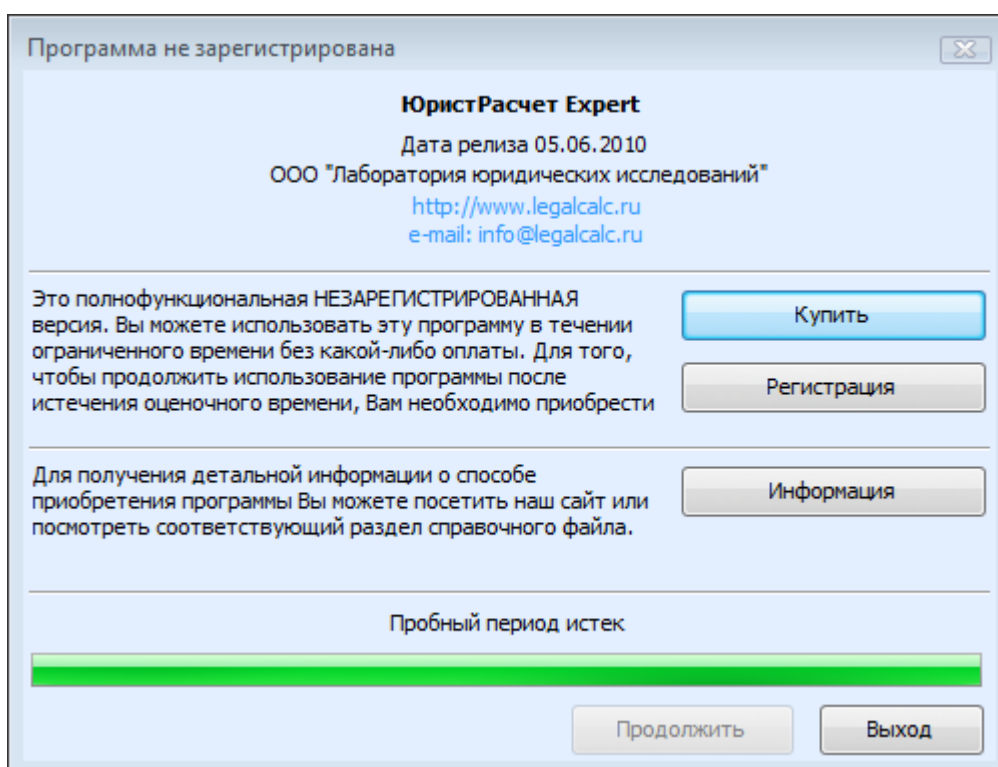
Программа не зарегистрирована

ЮристРасчет Expert

Дата релиза 05.06.2010

ООО "Лаборатория юридических исследований"

http://www.legalcalc.ru

e-mail: info@legalcalc.ru

Это полнофункциональная НЕЗАРЕГИСТРИРОВАННАЯ версия. Вы можете использовать эту программу в течении ограниченного времени без какой-либо оплаты. Для того, чтобы продолжить использование программы после истечения оценочного времени, Вам необходимо приобрести

Купить

Регистрация

Для получения детальной информации о способе приобретения программы Вы можете посетить наш сайт или посмотреть соответствующий раздел справочного файла.

Информация

Пробный период истек

Продолжить

Выход